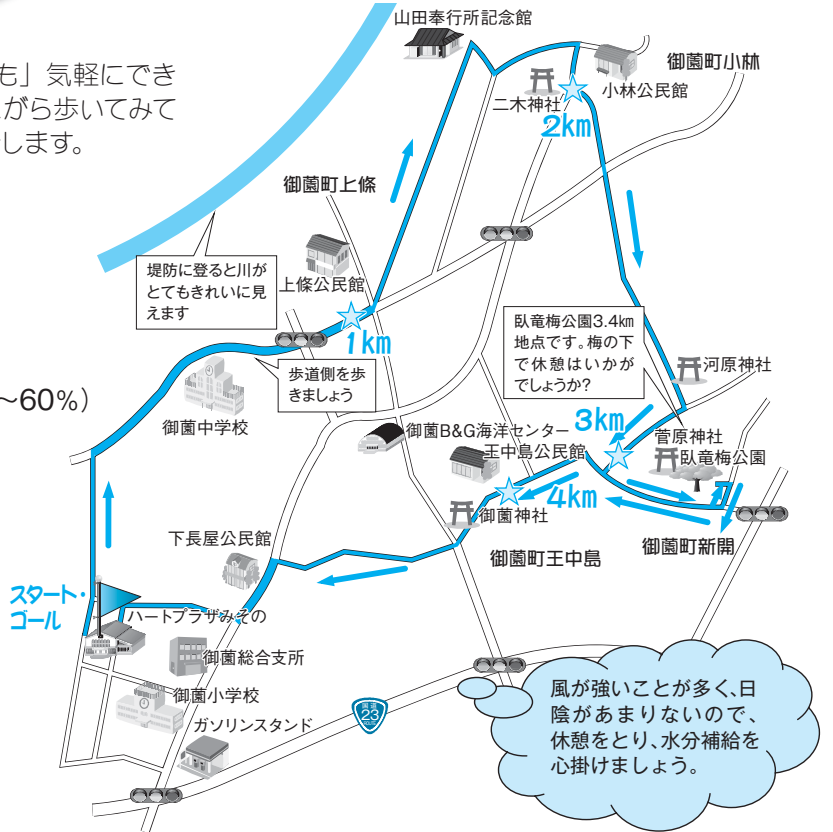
も」気軽にでき
がら歩いてみて
します。

～60%）

山田奉行所記念館
御薗町小林
二木神社
小林公民館
2km
御薗町上條
堤防に登ると川がとてもきれいに見えます
上條公民館
1km
歩道側を歩きましょう
御薗中学校
臥竜梅公園3.4km地点です。梅の下で休憩はいかがでしょうか？
河原神社
3km
菅原神社
臥竜梅公園
御薗B&G海洋センター
王中島公民館
4km
御薗神社
御薗町新開
御薗町王中島
下長屋公民館
スタート・ゴール
ハートプラザみその
御薗総合支所
御薗小学校
23
ガソリンスタンド
風が強いことが多く、日陰があまりないので、休憩をとり、水分補給を心掛けましょう。